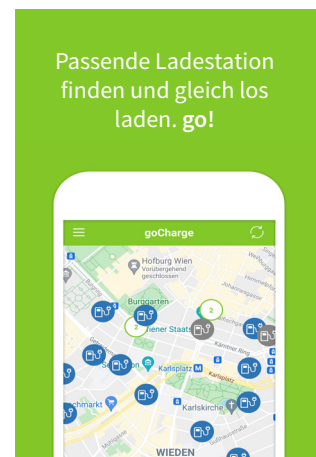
Passende Ladestation finden und gleich los laden. **go!**

goCharge

Hofburg Wien
Vorübergehend geschlossen

Burggarten

2

Wiener Staats

2

Kärntner Ring

Karlsplatz

Karlsplatz

Karlskirche

markt

WIEDEN